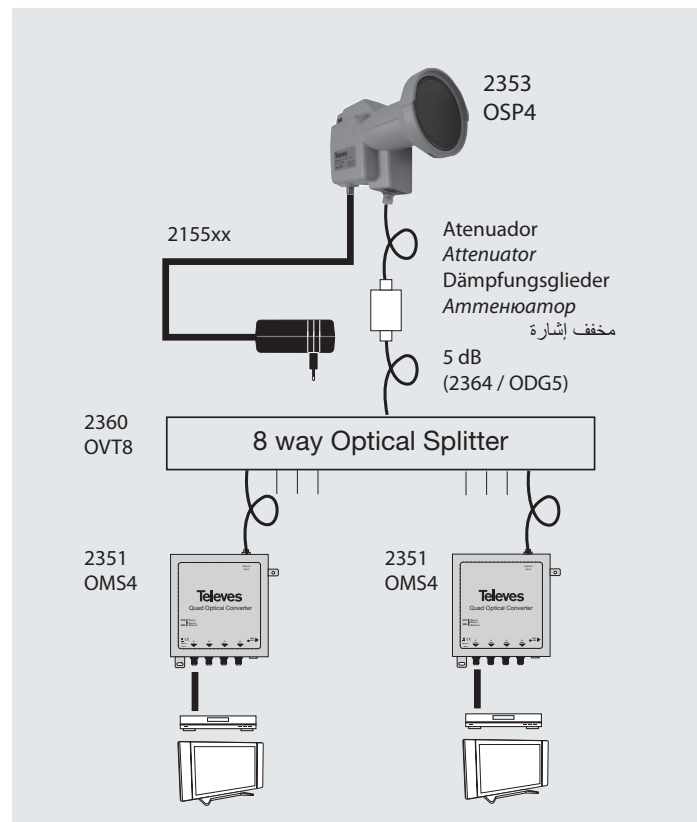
2353
OSP4

2155xx

Atenuador
*Attenuator*
Dämpfungsglieder
*Аттенюатор*
مخفف إشارة
5 dB
(2364 / ODG5)

2360
OVT8

8 way Optical Splitter

2351
OMS4

Televes
Quad Optical Converter

2351
OMS4

Televes
Quad Optical Converter